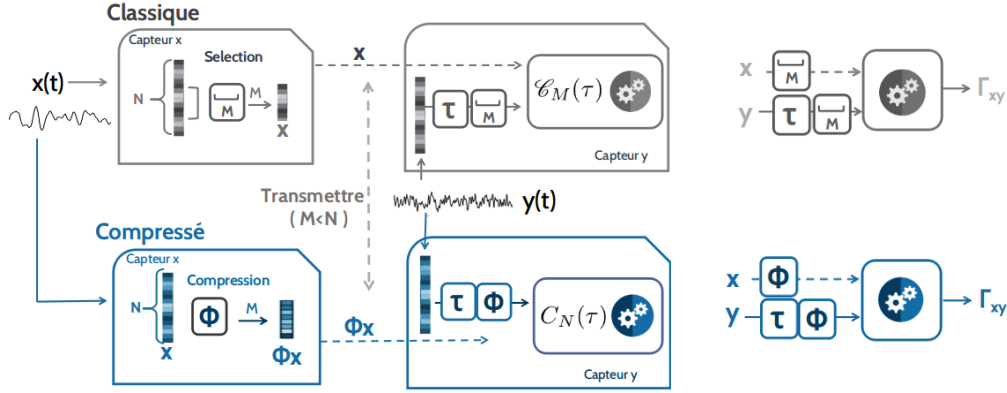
Classique

Capteur x

Selection

x(t)

N

M

M

x

x

$\mathscr{C}_M(\tau)$

τ

M

Capteur y

x

M

y

τ

M

$\Gamma_{xy}$

Transmettre
( M<N )

y(t)

Compressé

Capteur x

Compression

N

Φ

M

x

Φx

Φx

τ

Φ

$C_N(\tau)$

Capteur y

x

Φ

y

τ

Φ

$\Gamma_{xy}$